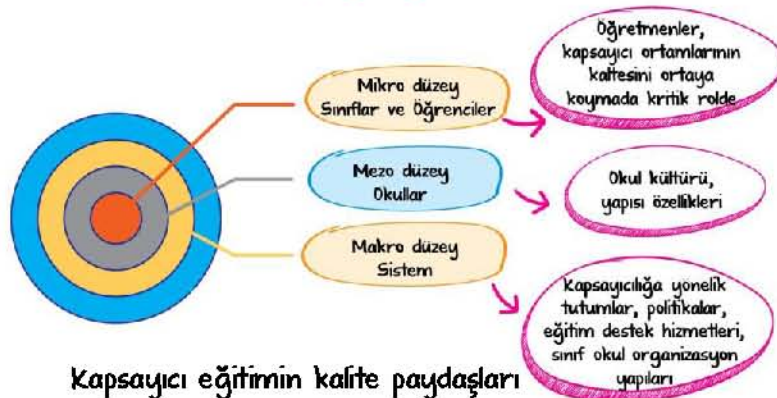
Mikro düzey
Sınıflar ve Öğrenciler

Öğretmenler, kapsayıcı ortamlarının kaltesini ortaya koymada kritik rolde

Mezo düzey
Okullar

Okul kültürü, yapısı özellikleri

Makro düzey
Sistem

Kapsayıcılığa yönelik tutumlar, politikalar, eğitim destek hizmetleri, sınıf okul organizasyon yapıları

Kapsayıcı eğitimin kalite paydaşları